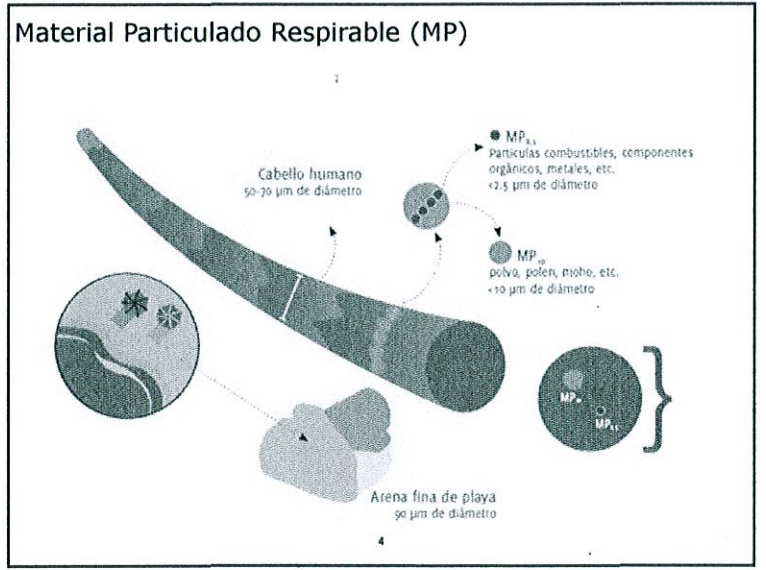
Material Particulado Respirable (MP)

Cabello humano
50-70 µm de diámetro

$MP_{2.5}$
Partículas combustibles, componentes orgánicos, metales, etc.
<2.5 µm de diámetro

$MP_{10}$
polvo, polen, moho, etc.
<10 µm de diámetro

$MP_{10}$

$MP_{2.5}$

Arena fina de playa
90 µm de diámetro

4